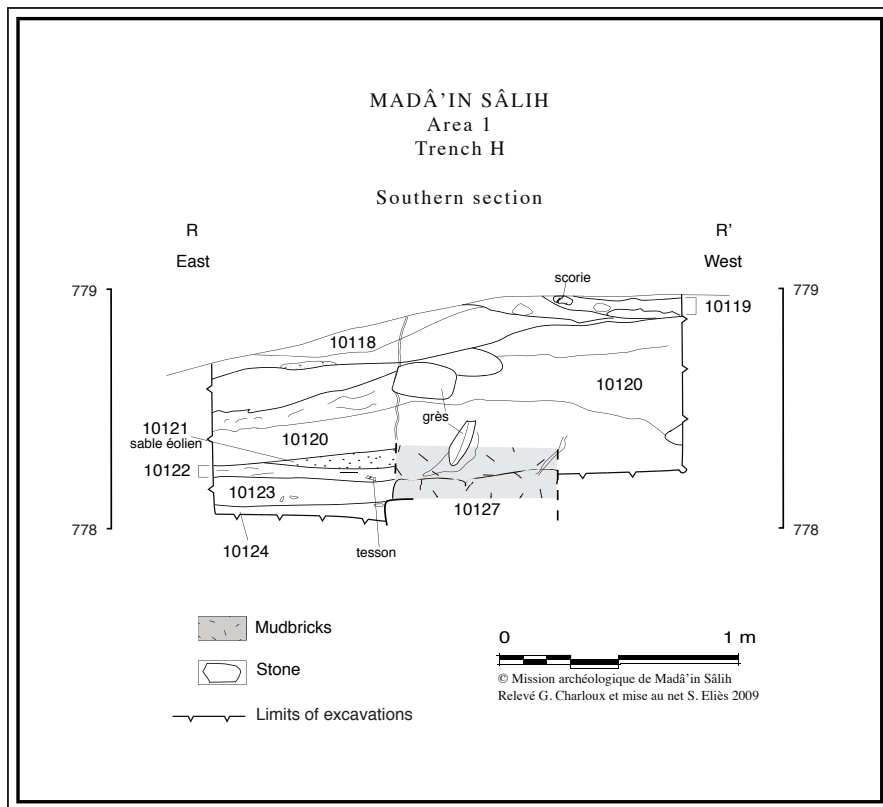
MADÂ'IN SÂLIH
Area 1
Trench H

Southern section

R
East

R'
West

779

779

scorie

10119

10118

10120

grès

10121
sable éolien

10120

10122

10123

10127

778

778

10124

tesson

Mudbricks

Stone

Limits of excavations

0

1 m

© Mission archéologique de Madâ'in Sâlih
Relevé G. Charloux et mise au net S. Eliès 2009